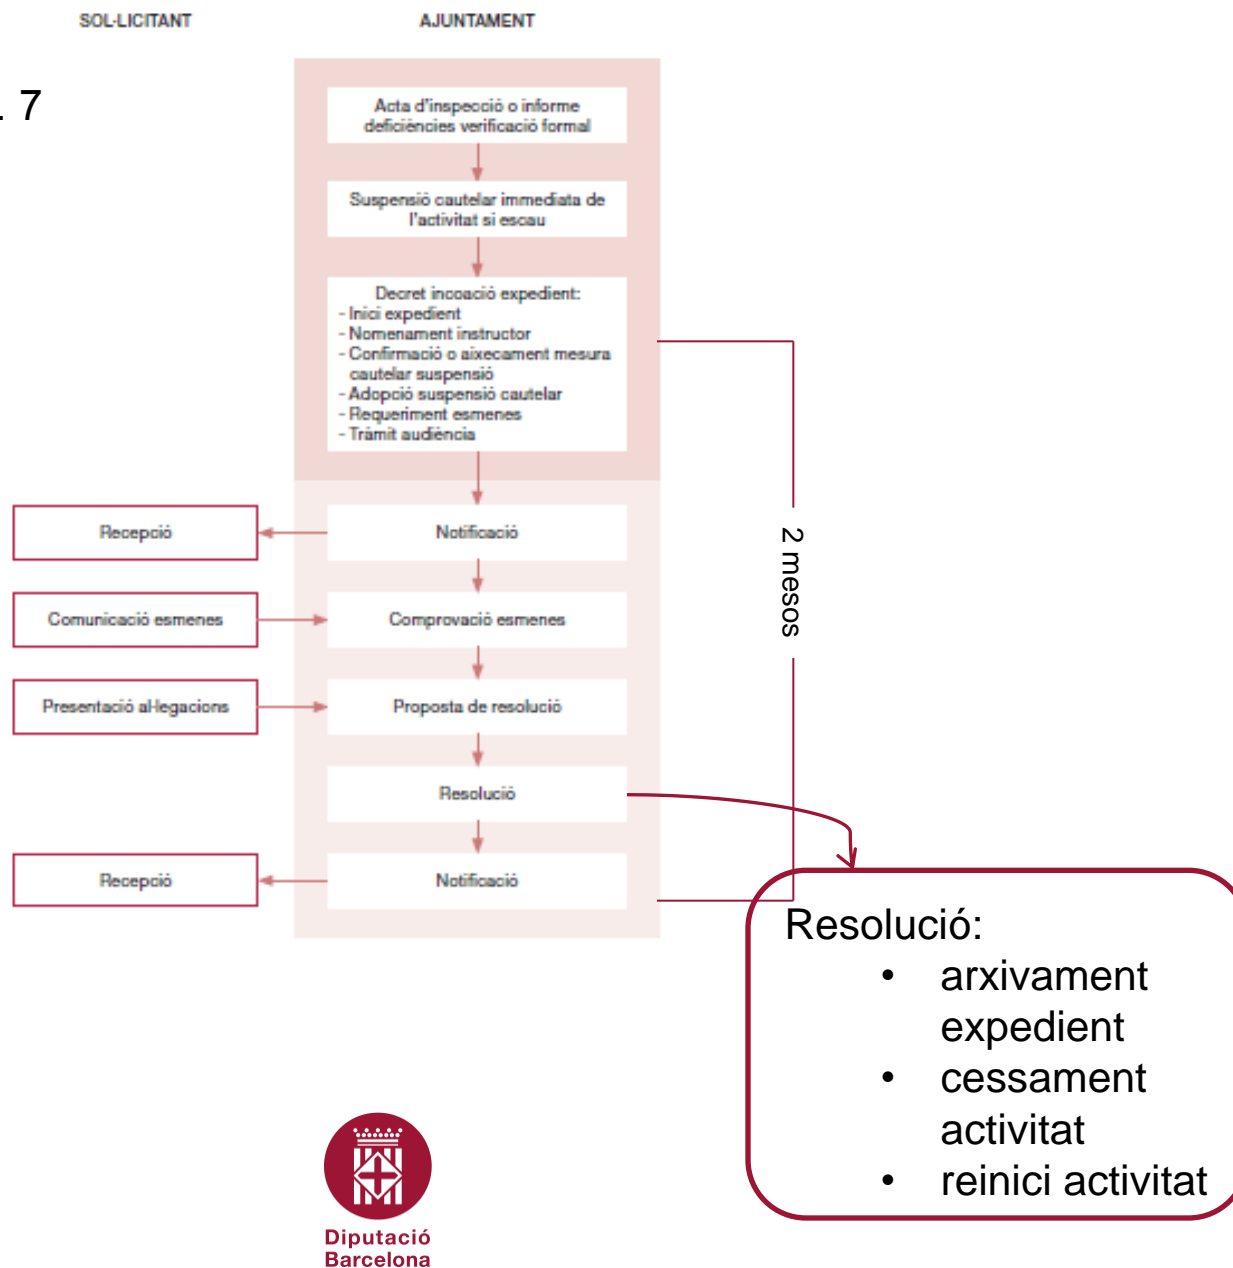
SOL·LICITANT

AJUNTAMENT

. 7

Acta d'inspecció o informe deficiències verificació formal

Suspensió cautelar immediata de l'activitat si escau

Decret incoació expedient:
- Inici expedient
- Nomenament instructor
- Confirmació o aixecament mesura cautelar suspensió
- Adopció suspensió cautelar
- Requeriment esmenes
- Tràmit audiència

Recepció

Notificació

Comunicació esmenes

Comprovació esmenes

Presentació al·legacions

Proposta de resolució

Resolució

Recepció

Notificació

2 mesos

Resolució:
• arxivament expedient
• cessament activitat
• reinici activitat

Diputació Barcelona